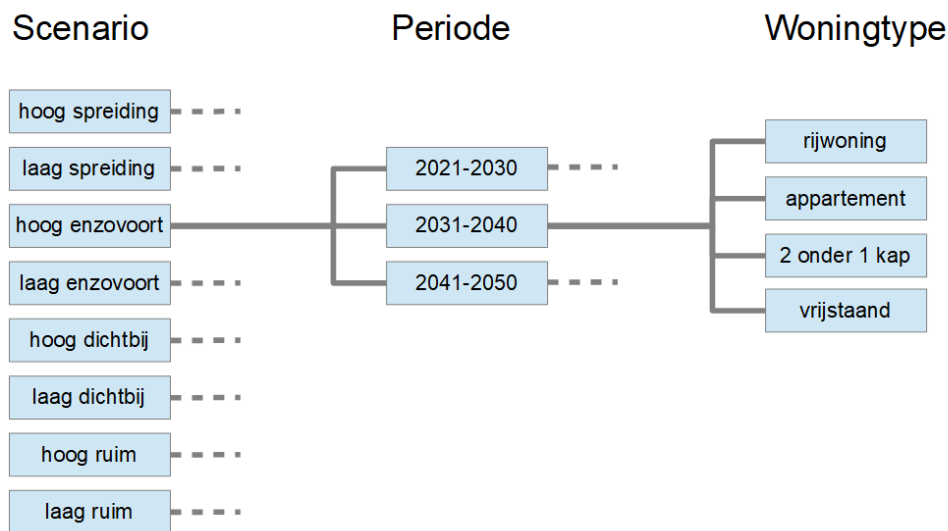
Scenario

Periode

Woningtype

hoog spreiding

laag spreiding

hoog enzovoort

laag enzovoort

hoog dichtbij

laag dichtbij

hoog ruim

laag ruim

2021-2030

2031-2040

2041-2050

rijwoning

appartement

2 onder 1 kap

vrijstaand